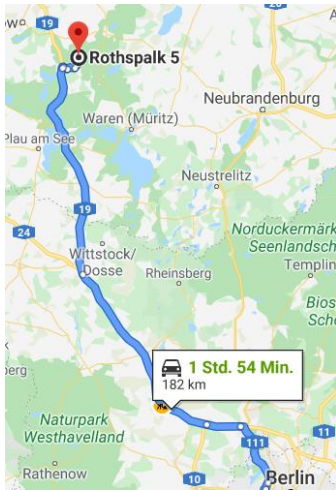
19
Rothspalk 5
Neubrandenburg
Waren (Müritz)
Plau am See
Neustrelitz
19
24
Norduckermärk
Seenlandsch
Templin
Wittstock/
Dosse
Rheinsberg
Bios
Sch
ew
1 Std. 54 Min.
182 km
Naturpark
Westhavelland
111
Rathenow
10
Berlin